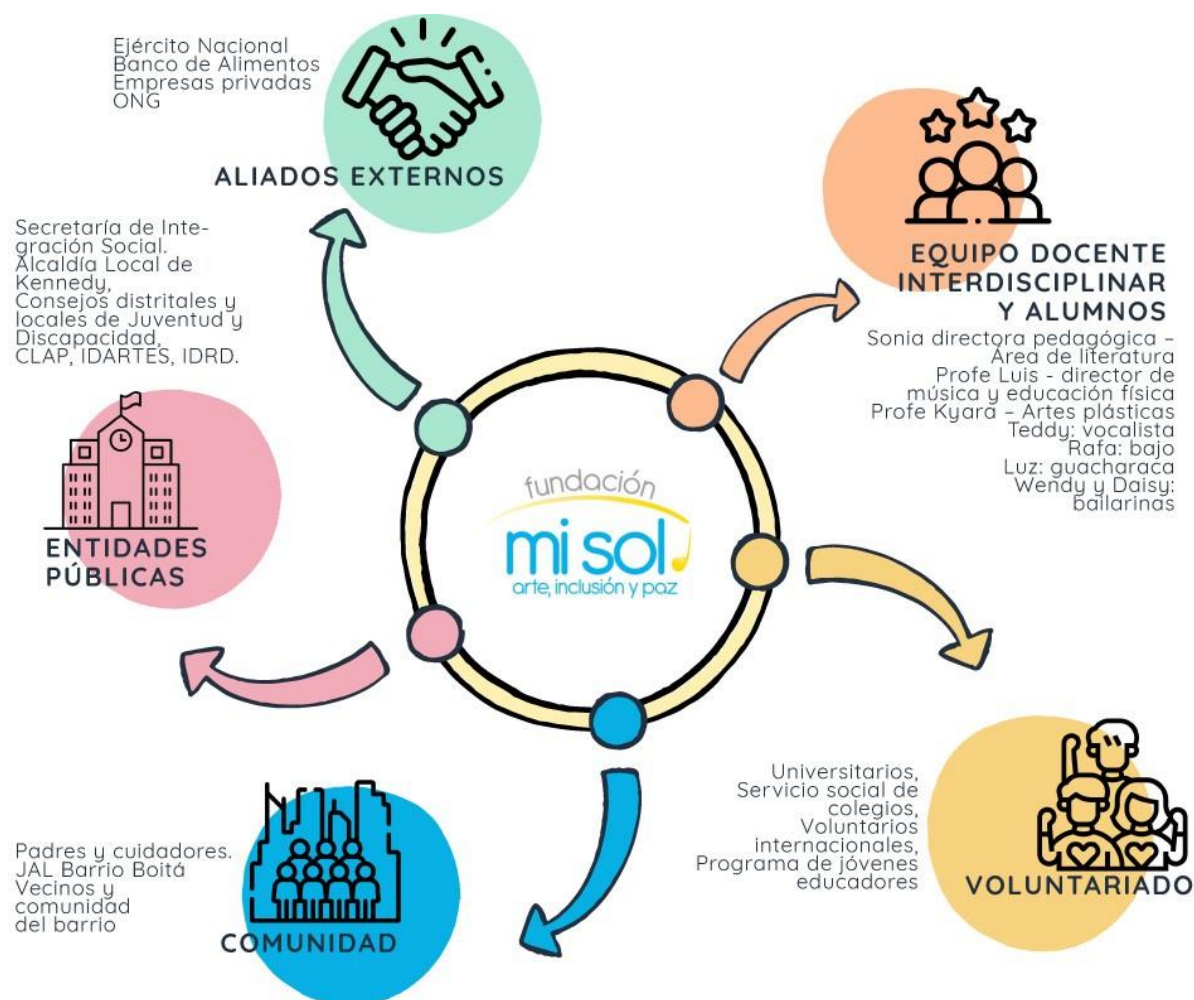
Ejército Nacional
Banco de Alimentos
Empresas privadas
ONG

ALIADOS EXTERNOS

Secretaría de Integración Social.
Alcaldía Local de Kennedy,
Consejos distritales y locales de Juventud y Discapacidad,
CLAP, IDARTES, IDRD.

EQUIPO DOCENTE INTERDISCIPLINAR Y ALUMNOS

Sonia directora pedagógica – Área de literatura
Profe Luis - director de música y educación física
Profe Kyara – Artes plásticas
Teddy: vocalista
Rafa: bajo
Luz: guacharaca
Wendy y Daisy: bailarinas

ENTIDADES PÚBLICAS

fundación
mi sol
arte, inclusión y paz

Universitarios,
Servicio social de colegios,
Voluntarios internacionales,
Programa de jóvenes educadores

VOLUNTARIADO

Padres y cuidadores.
JAL Barrio Boitá
Vecinos y comunidad del barrio

COMUNIDAD